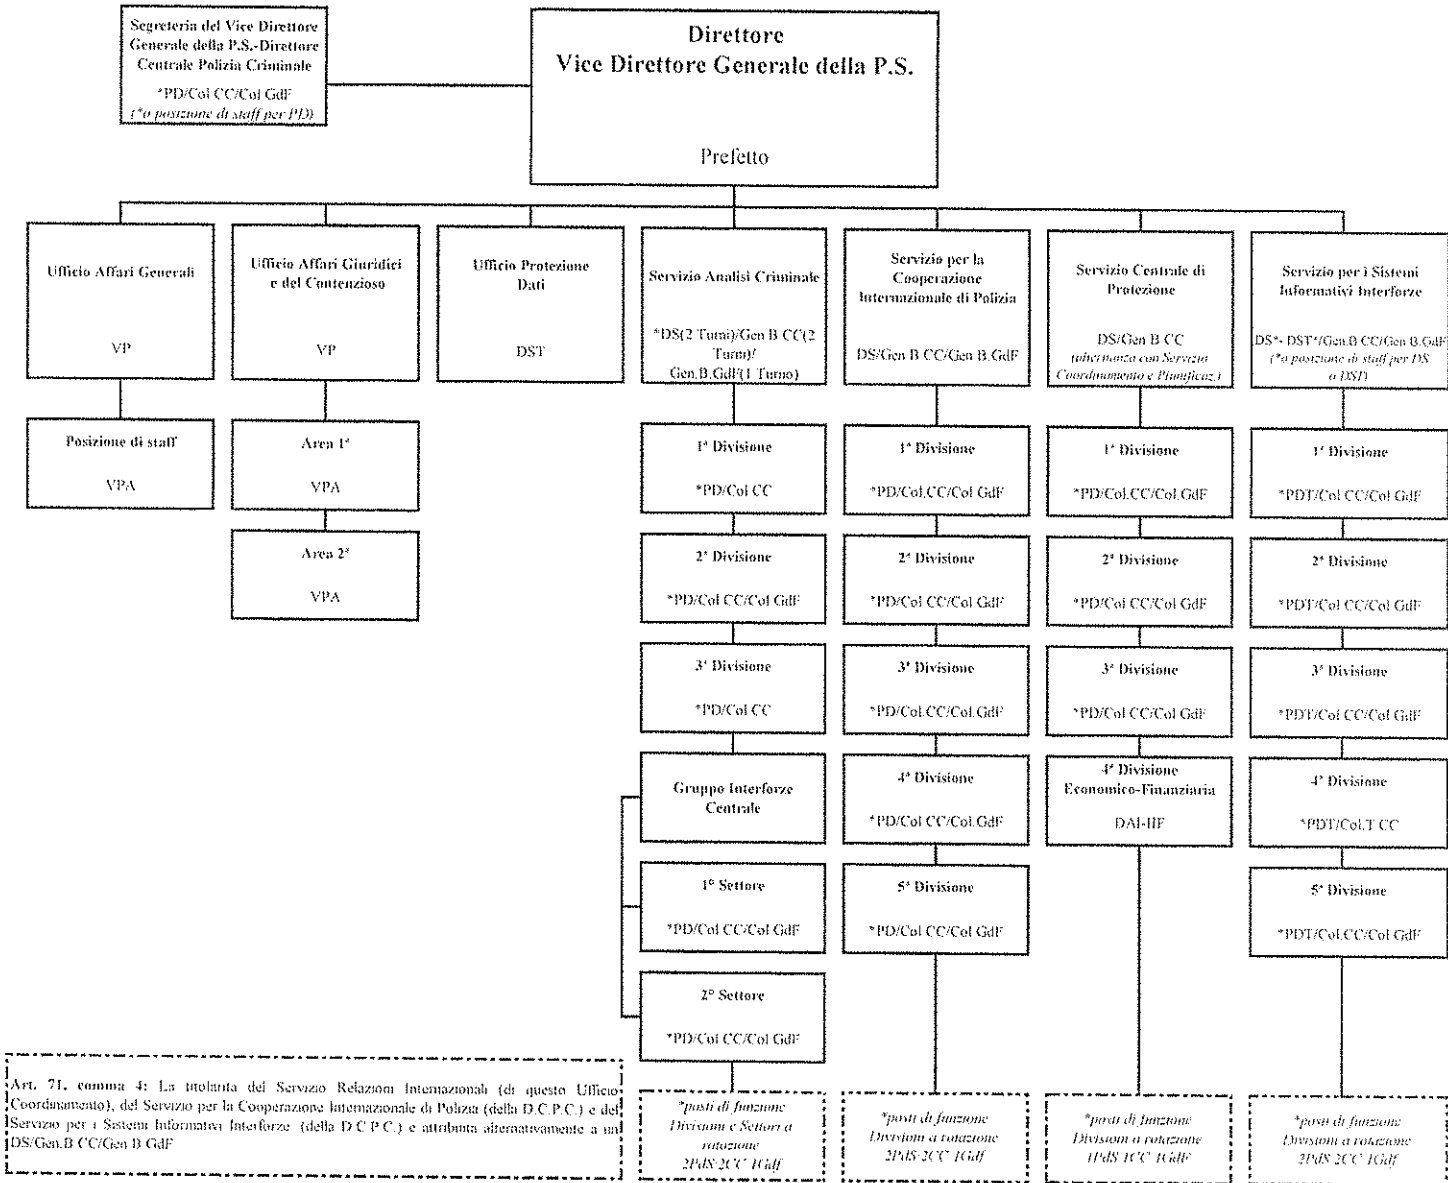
Segreteria del Vice Direttore Generale della P.S.-Direttore Centrale Polizia Criminale

*PD/Col CC/Col GdF
(*o posizione di staff per PD)

Direttore
Vice Direttore Generale della P.S.

Prefetto

Ufficio Affari Generali

VP

Posizione di staff

VPA

Ufficio Affari Giuridici e del Contenzioso

VP

Area 1ª

VPA

Area 2ª

VPA

Ufficio Protezione Dati

DST

Servizio Analisi Criminale

*DS(2 Turni)/Gen B CC(2 Turni)/ Gen.B.GdF(1 Turno)

1ª Divisione

*PD/Col CC

2ª Divisione

*PD/Col CC/Col GdF

3ª Divisione

*PD/Col CC

Gruppo Interforze Centrale

1° Settore

*PD/Col CC/Col GdF

2° Settore

*PD/Col CC/Col GdF

*posti di funzione Divisioni e Settori a rotazione 2PdS 2CC 1Gdf

Servizio per la Cooperazione Internazionale di Polizia

DS/Gen B CC/Gen B GdF

1ª Divisione

*PD/Col.CC/Col GdF

2ª Divisione

*PD/Col CC/Col GdF

3ª Divisione

*PD/Col.CC/Col.GdF

4ª Divisione

*PD/Col CC/Col.GdF

5ª Divisione

*PD/Col CC/Col GdF

*posti di funzione Divisioni a rotazione 2PdS 2CC 1Gdf

Servizio Centrale di Protezione

DS/Gen B CC
(alternanza con Servizio Coordinamento e Pianificaz.)

1ª Divisione

*PD/Col.CC/Col.GdF

2ª Divisione

*PD/Col CC/Col GdF

3ª Divisione

*PD/Col CC/Col GdF

4ª Divisione Economico-Finanziaria

DAI-IIF

*posti di funzione Divisioni a rotazione 1PdS 1CC 1GdF

Servizio per i Sistemi Informativi Interforze

DS*- DST*/Gen.B CC/Gen B GdF
(*o posizione di staff per DS o DST)

1ª Divisione

*PDT/Col CC/Col GdF

2ª Divisione

*PDT/Col CC/Col GdF

3ª Divisione

*PDT/Col CC/Col GdF

4ª Divisione

*PDT/Col.T CC

5ª Divisione

*PDT/Col.CC/Col GdF

*posti di funzione Divisioni a rotazione 2PdS 2CC 1Gdf

Art. 71, comma 4: La titolarità del Servizio Relazioni Internazionali (di questo Ufficio Coordinamento), del Servizio per la Cooperazione Internazionale di Polizia (della D.C.P.C.) e del Servizio per i Sistemi Informativi Interforze (della D.C.P.C.) è attribuita alternativamente a un DS/Gen.B CC/Gen B GdF